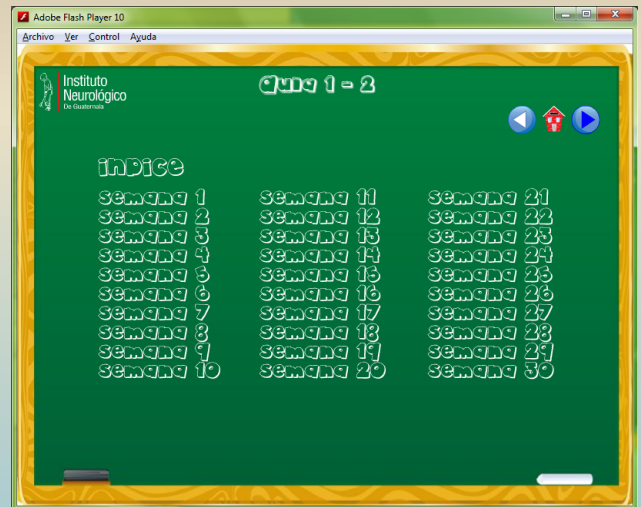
Adobe Flash Player 10

Archivo Ver Control Ayuda

Instituto Neurológico De Guatemala

Quia 1 - 2

indice

semana 1
semana 2
semana 3
semana 4
semana 5
semana 6
semana 7
semana 8
semana 9
semana 10

semana 11
semana 12
semana 13
semana 14
semana 15
semana 16
semana 17
semana 18
semana 19
semana 20

semana 21
semana 22
semana 23
semana 24
semana 25
semana 26
semana 27
semana 28
semana 29
semana 30